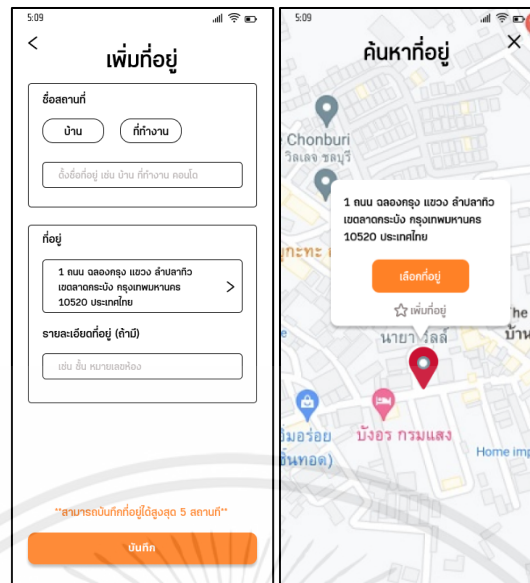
5:09

<

เพิ่มที่อยู่

ชื่อสถานที่

บ้าน

ที่ทำงาน

ตั้งชื่อที่อยู่ เช่น บ้าน ที่ทำงาน คอนโด

ที่อยู่

1 ถนน ฉลองกรุง แขวง ลำปลาทิว เขตลาดกระบัง กรุงเทพมหานคร 10520 ประเทศไทย

>

รายละเอียดที่อยู่ (ถ้ามี)

เช่น ชั้น หมายเลขห้อง

**สามารถบันทึกที่อยู่ได้สูงสุด 5 สถานที่**

บันทึก

5:09

ค้นหาที่อยู่

×

Chonburi
วิลเลจ ชลบุรี

1 ถนน ฉลองกรุง แขวง ลำปลาทิว เขตลาดกระบัง กรุงเทพมหานคร 10520 ประเทศไทย

เลือกที่อยู่

☆ เพิ่มที่อยู่

นายา วิลล์

he
บ้าน

มิอร่อย
ชันทอด)

บังอร กรมแสง

Home imp